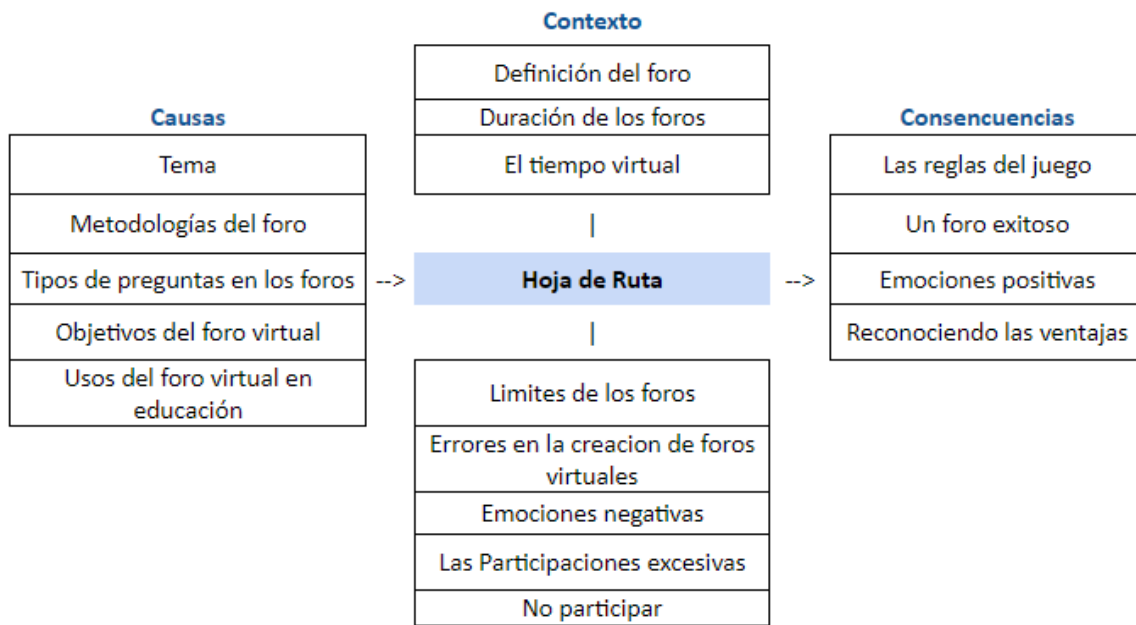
Contexto

| Definición del foro |
|---|
| Duración de los foros |
| El tiempo virtual |

Causas

| Tema |
|---|
| Metodologías del foro |
| Tipos de preguntas en los foros |
| Objetivos del foro virtual |
| Usos del foro virtual en educación |

|

--> Hoja de Ruta -->

|

Consencuencias

| Las reglas del juego |
|---|
| Un foro exitoso |
| Emociones positivas |
| Reconociendo las ventajas |

| Limites de los foros |
|---|
| Errores en la creacion de foros virtuales |
| Emociones negativas |
| Las Participaciones excesivas |
| No participar |